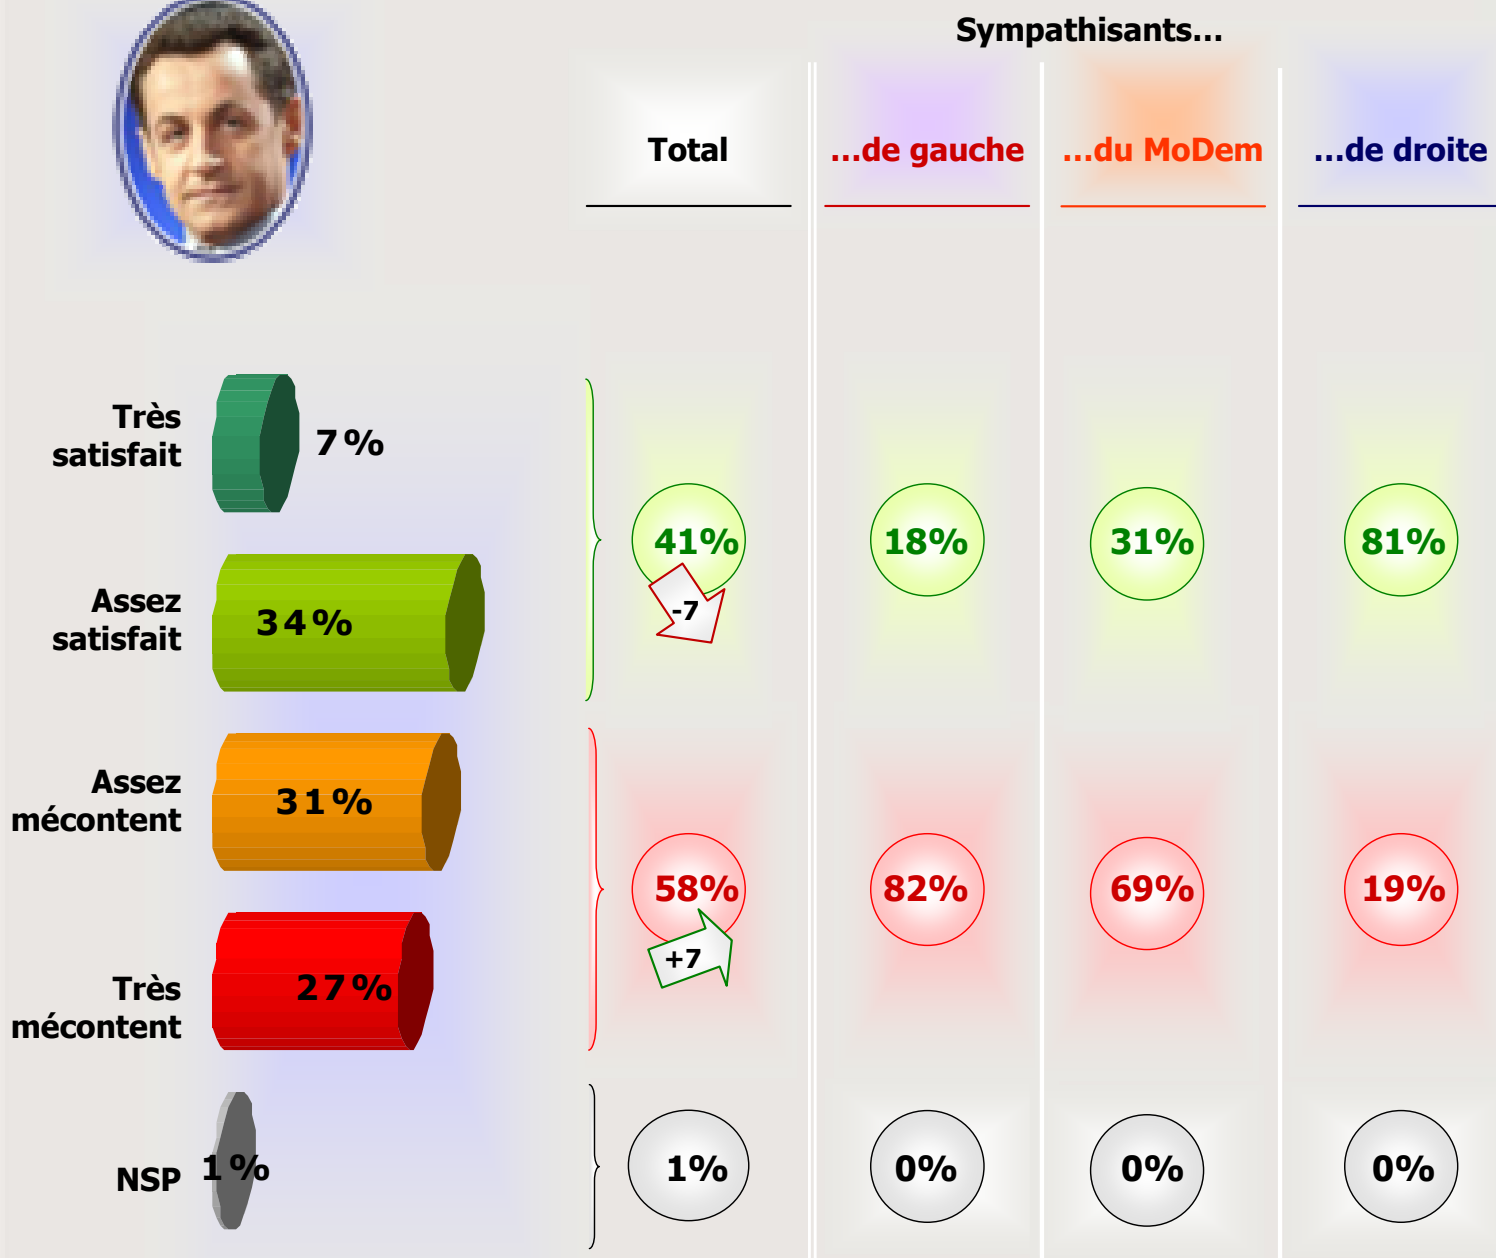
Sympathisants...

| | Total | ...de gauche | ...du MoDem | ...de droite |
|---|---|---|---|---|
| Très satisfait 7% / Assez satisfait 34% | 41% -7 | 18% | 31% | 81% |
| Assez mécontent 31% / Très mécontent 27% | 58% +7 | 82% | 69% | 19% |
| NSP 1% | 1% | 0% | 0% | 0% |